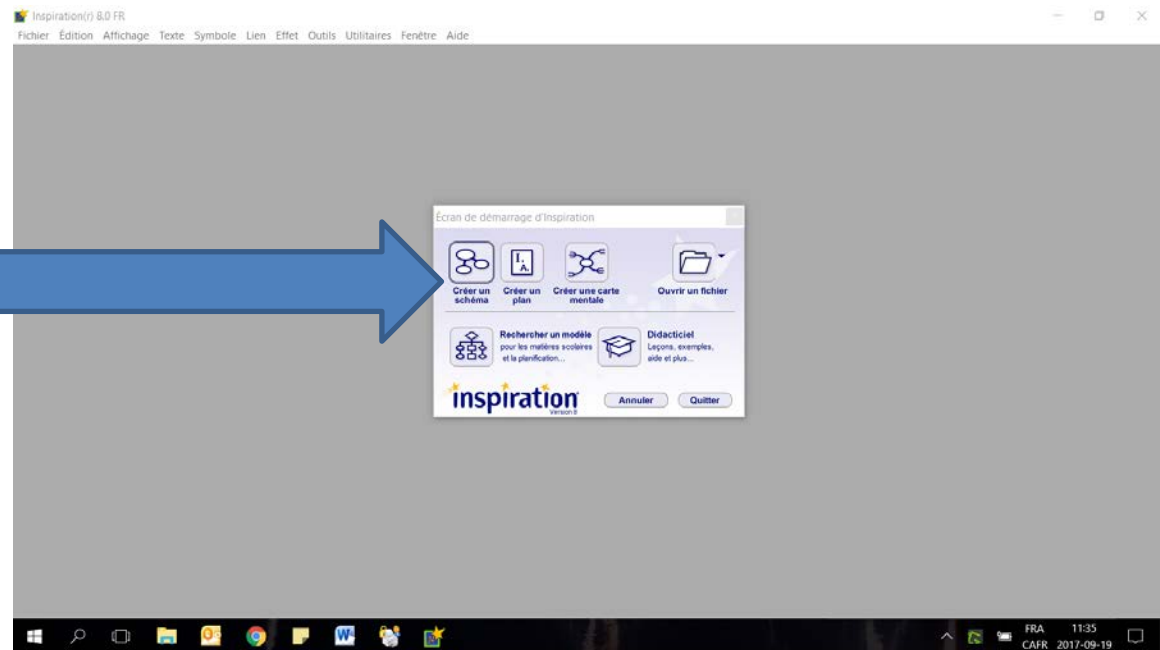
Inspiration(r) 8.0 FR
Fichier Édition Affichage Texte Symbole Lien Effet Outils Utilitaires Fenêtre Aide

Écran de démarrage d'Inspiration

I.
A.

Créer un schéma
Créer un plan
Créer une carte mentale
Ouvrir un fichier

Rechercher un modèle
pour les matières scolaires et la planification...

Didacticiel
Leçons, exemples, aide et plus...

inspiration
Version 8

Annuler
Quitter

FRA
CAFR
11:35
2017-09-19